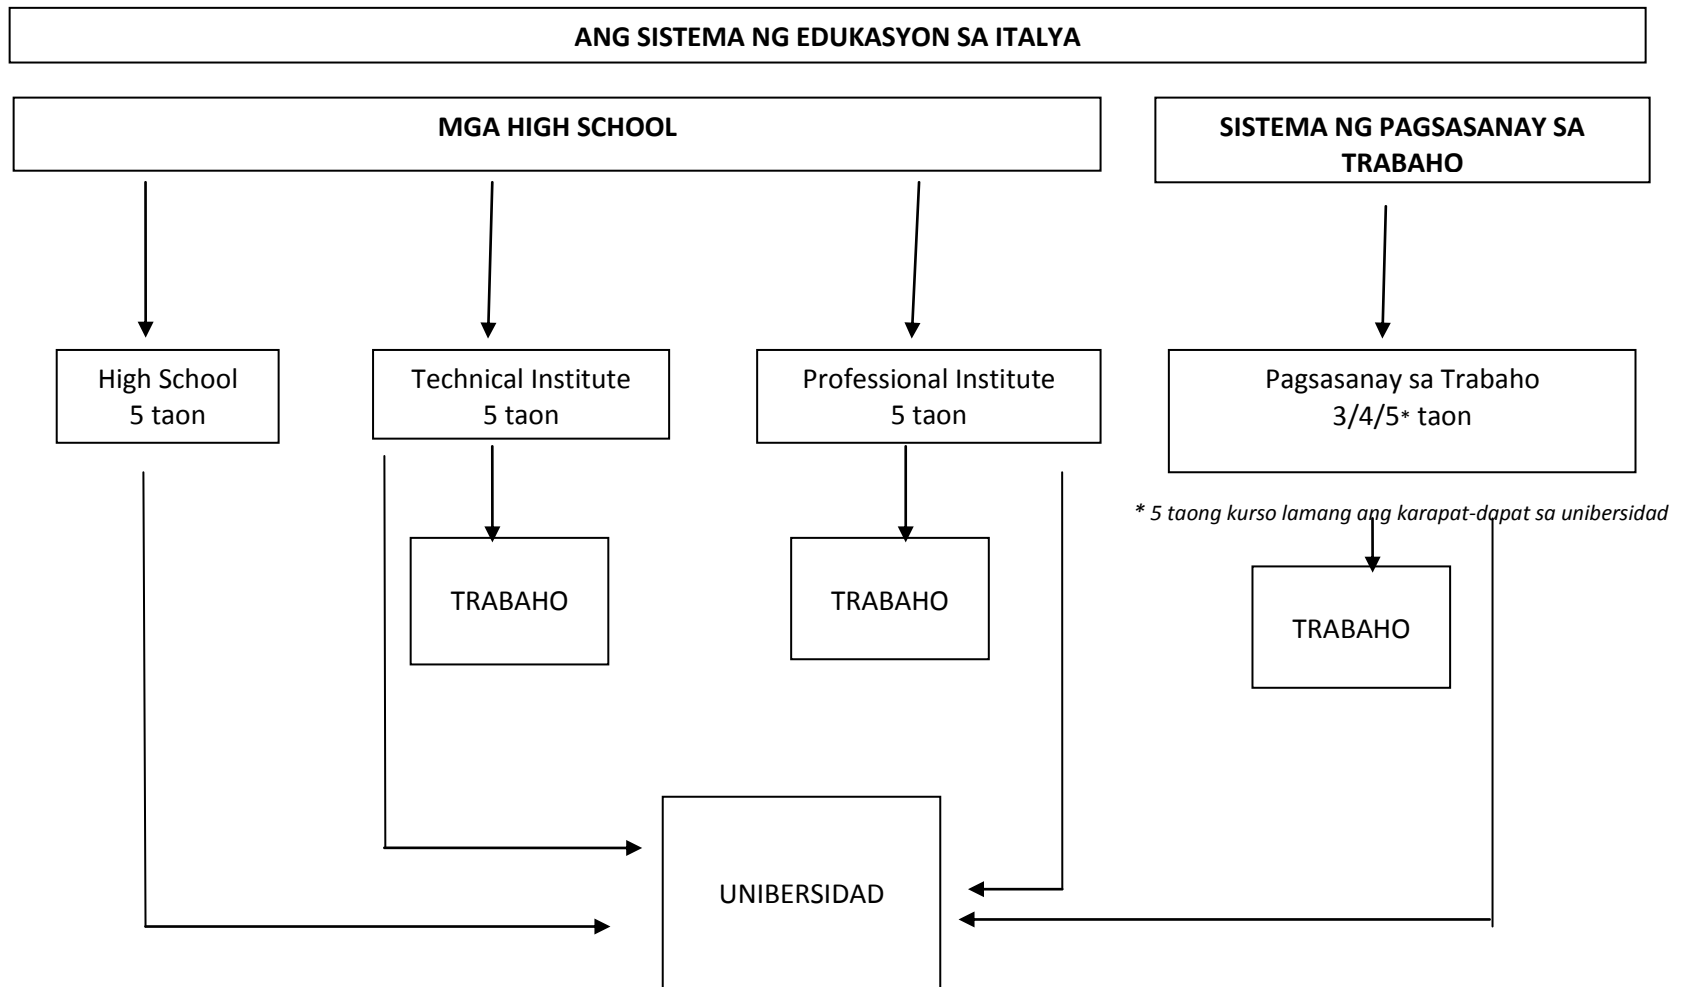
ANG SISTEMA NG EDUKASYON SA ITALYA

MGA HIGH SCHOOL

SISTEMA NG PAGSASANAY SA TRABAHO

High School
5 taon

Technical Institute
5 taon

Professional Institute
5 taon

Pagsasanay sa Trabaho
3/4/5* taon

* 5 taong kurso lamang ang karapat-dapat sa unibersidad

TRABAHO

TRABAHO

TRABAHO

UNIBERSIDAD